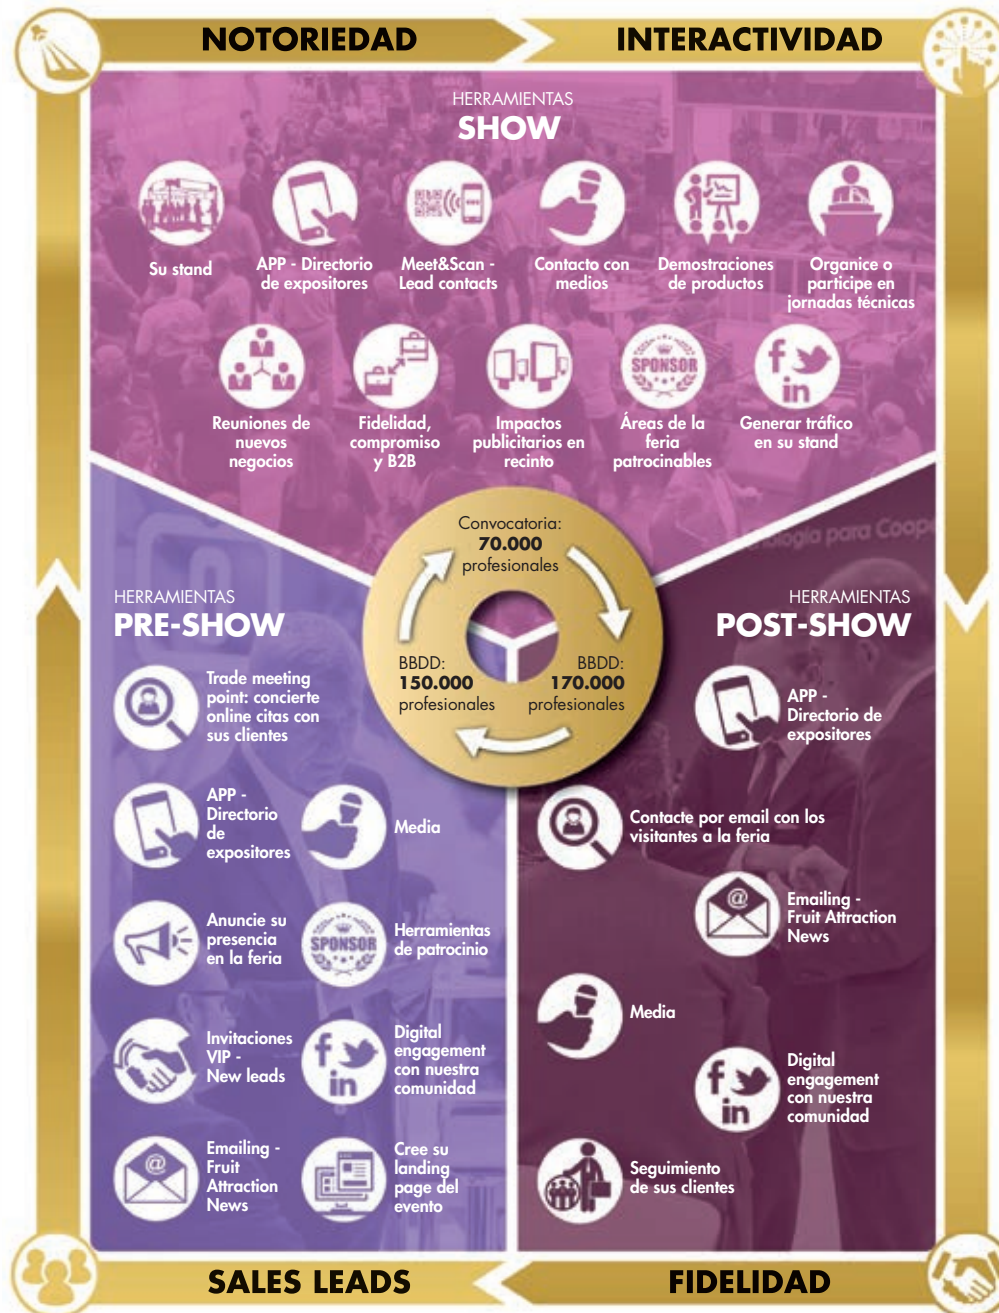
NOTORIEDAD

INTERACTIVIDAD

HERRAMIENTAS
SHOW

Su stand

APP - Directorio de expositores

Meet&Scan - Lead contacts

Contacto con medios

Demostraciones de productos

Organice o participe en jornadas técnicas

Reuniones de nuevos negocios

Fidelidad, compromiso y B2B

Impactos publicitarios en recinto

SPONSOR

Áreas de la feria patrocinables

Generar tráfico en su stand

Convocatoria: 70.000 profesionales

BBDD: 150.000 profesionales

BBDD: 170.000 profesionales

HERRAMIENTAS
PRE-SHOW

Trade meeting point: concierte online citas con sus clientes

APP - Directorio de expositores

Media

Anuncie su presencia en la feria

SPONSOR

Herramientas de patrocinio

Invitaciones VIP - New leads

Digital engagement con nuestra comunidad

Emailing - Fruit Attraction News

Cree su landing page del evento

HERRAMIENTAS
POST-SHOW

APP - Directorio de expositores

Contacte por email con los visitantes a la feria

Emailing - Fruit Attraction News

Media

Digital engagement con nuestra comunidad

Seguimiento de sus clientes

SALES LEADS

FIDELIDAD